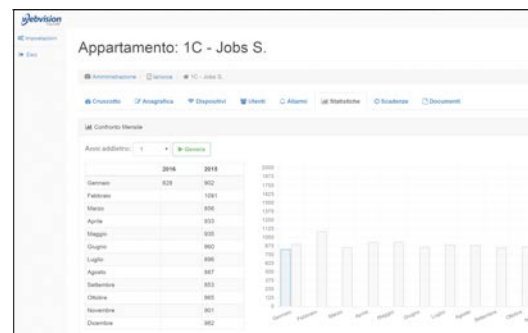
webvision

Impostazioni
Esci

Appartamento: 1C - Jobs S.

Amministrazione / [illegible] / 1C - Jobs S.

Cruscotto | Anagrafica | Dispositivi | Utenti | Allarmi | Statistiche | Scadenze | Documenti

Confronto Mensile

Anni addietro: 1 | Genera

| | 2016 | 2015 |
|---|---|---|
| Gennaio | 828 | 902 |
| Febbraio | | 1061 |
| Marzo | | 806 |
| Aprile | | 933 |
| Maggio | | 935 |
| Giugno | | 860 |
| Luglio | | 898 |
| Agosto | | 887 |
| Settembre | | 853 |
| Ottobre | | 865 |
| Novembre | | 901 |
| Dicembre | | 862 |

2000
1875
1750
1625
1500
1375
1250
1125
1000
875
750
625
500
375
250
125
0

Gennaio Febbraio Marzo Aprile Maggio Giugno Luglio Agosto Settembre Ottobre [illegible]